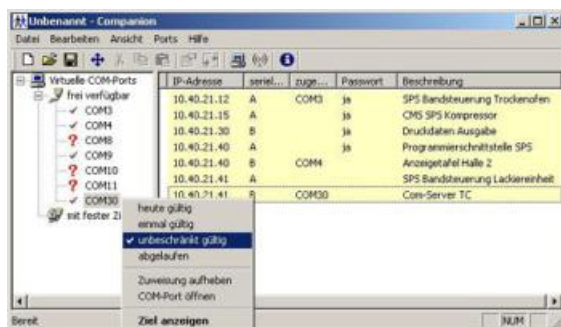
Unbenannt - Companion

Datei Bearbeiten Ansicht Ports Hilfe

Virtuelle COM-Ports
frei verfügbar
COM3
COM4
COM8
COM9
COM10
COM11
COM30
mit fester Zi

| IP-Adresse | seriel... | zuge... | Passwort | Beschreibung |
|---|---|---|---|---|
| 10.40.21.12 | A | COM3 | ja | SPS Bandsteuerung Trockenofen |
| 10.40.21.15 | A | | ja | CMS SPS Kompressor |
| 10.40.21.30 | B | | ja | Druckdaten Ausgabe |
| 10.40.21.40 | A | | ja | Programmierschnittstelle SPS |
| 10.40.21.40 | B | COM4 | | Anzeigetafel Halle 2 |
| 10.40.21.41 | A | | | SPS Bandsteuerung Lackiereinheit |
| 10.40.21.41 | B | COM30 | | Com-Server TC |

heute gültig
einmal gültig
unbeschränkt gültig
abgelaufen
Zuweisung aufheben
COM-Port öffnen
Ziel anzeigen

Bereit
NUM